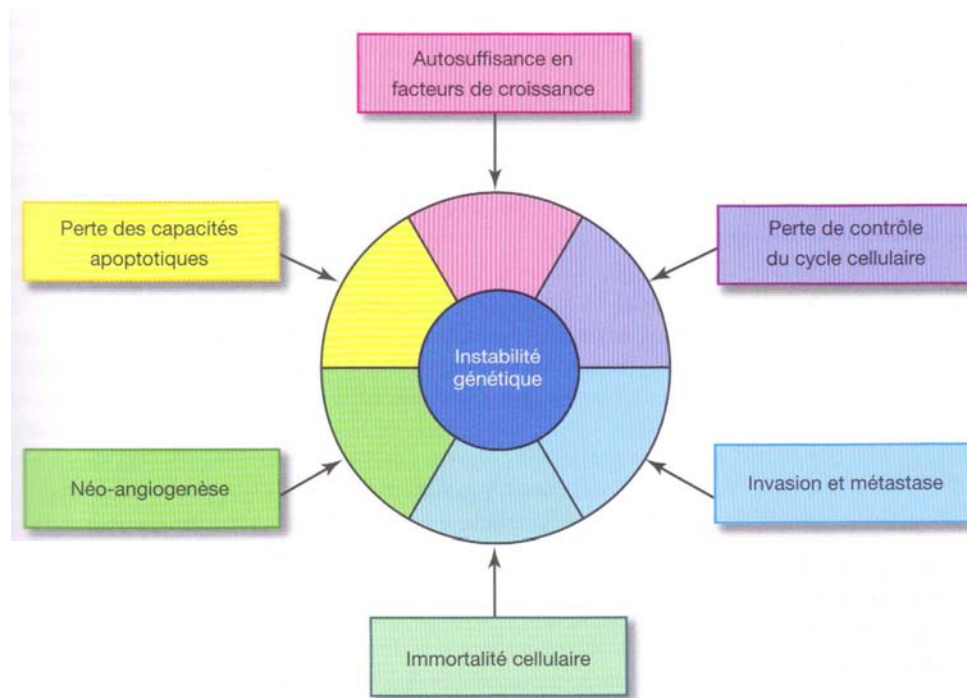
Autosuffisance en facteurs de croissance

Perte des capacités apoptotiques

Perte de contrôle du cycle cellulaire

Instabilité génétique

Néo-angiogenèse

Invasion et métastase

Immortalité cellulaire